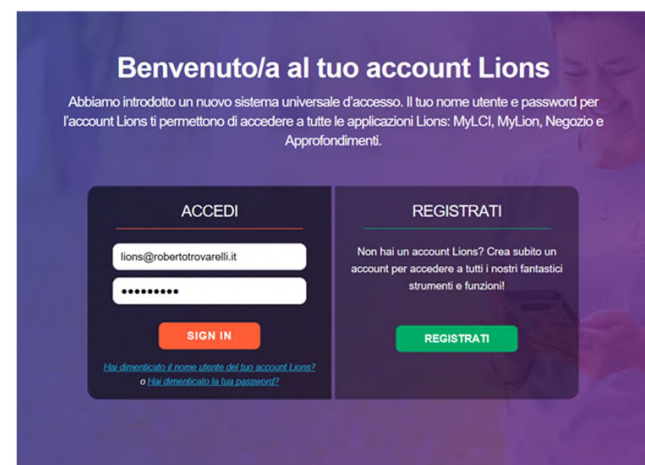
Benvenuto/a al tuo account Lions

Abbiamo introdotto un nuovo sistema universale d'accesso. Il tuo nome utente e password per l'account Lions ti permettono di accedere a tutte le applicazioni Lions: MyLCI, MyLion, Negozio e Approfondimenti.

ACCEDI

lions@robertotrovarelli.it

•••••••••

SIGN IN

Hai dimenticato il nome utente del tuo account Lions? o Hai dimenticato la tua password?

REGISTRATI

Non hai un account Lions? Crea subito un account per accedere a tutti i nostri fantastici strumenti e funzioni!

REGISTRATI